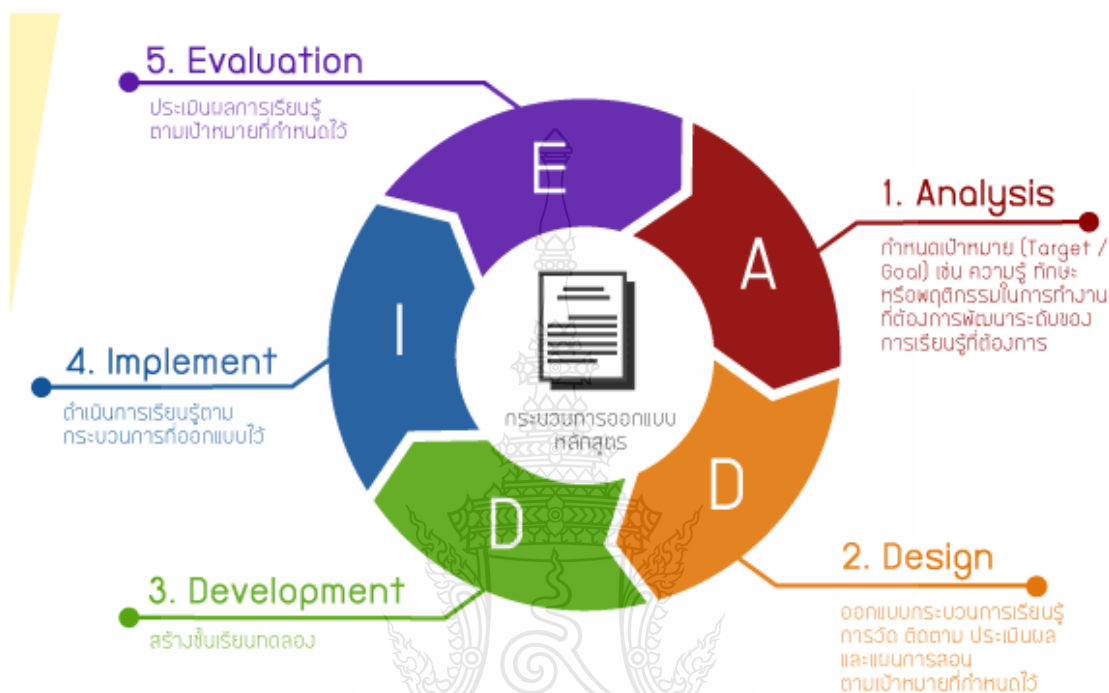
5. Evaluation
ประเมินผลการเรียนรู้ ตามเป้าหมายที่กำหนดไว้

E

1. Analysis
กำหนดเป้าหมาย (Target / Goal) เช่น ความรู้ ทักษะ หรือพฤติกรรมในการทำงาน ที่ต้องการพัฒนาระดับของ การเรียนรู้ที่ต้องการ

A

I

4. Implement
ดำเนินการเรียนรู้ตาม กระบวนการที่ออกแบบไว้

กระบวนการออกแบบ หลักสูตร

D

D

2. Design
ออกแบบกระบวนการเรียนรู้ การวัด ติดตาม ประเมินผล และแผนการสอน ตามเป้าหมายที่กำหนดไว้

3. Development
สร้างชั้นเรียนทดลอง